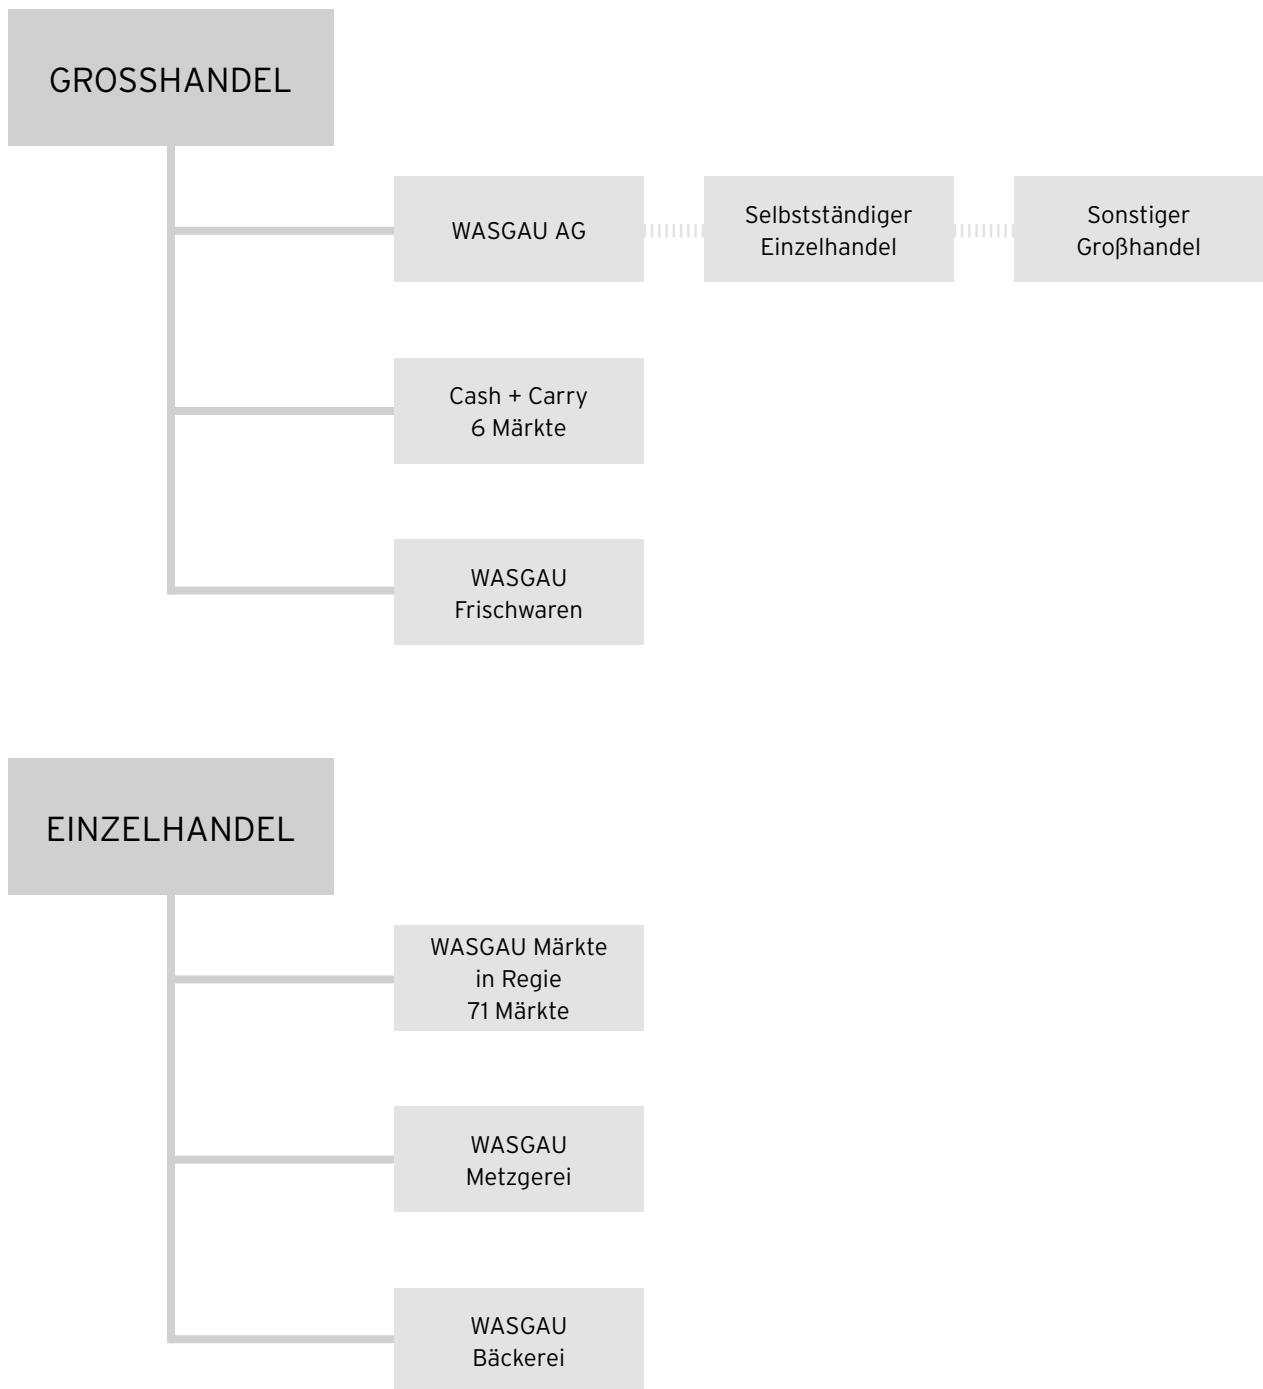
GROSSHANDEL

WASGAU AG

Selbstständiger Einzelhandel

Sonstiger Großhandel

Cash + Carry
6 Märkte

WASGAU
Frischwaren

EINZELHANDEL

WASGAU Märkte
in Regie
71 Märkte

WASGAU
Metzgerei

WASGAU
Bäckerei